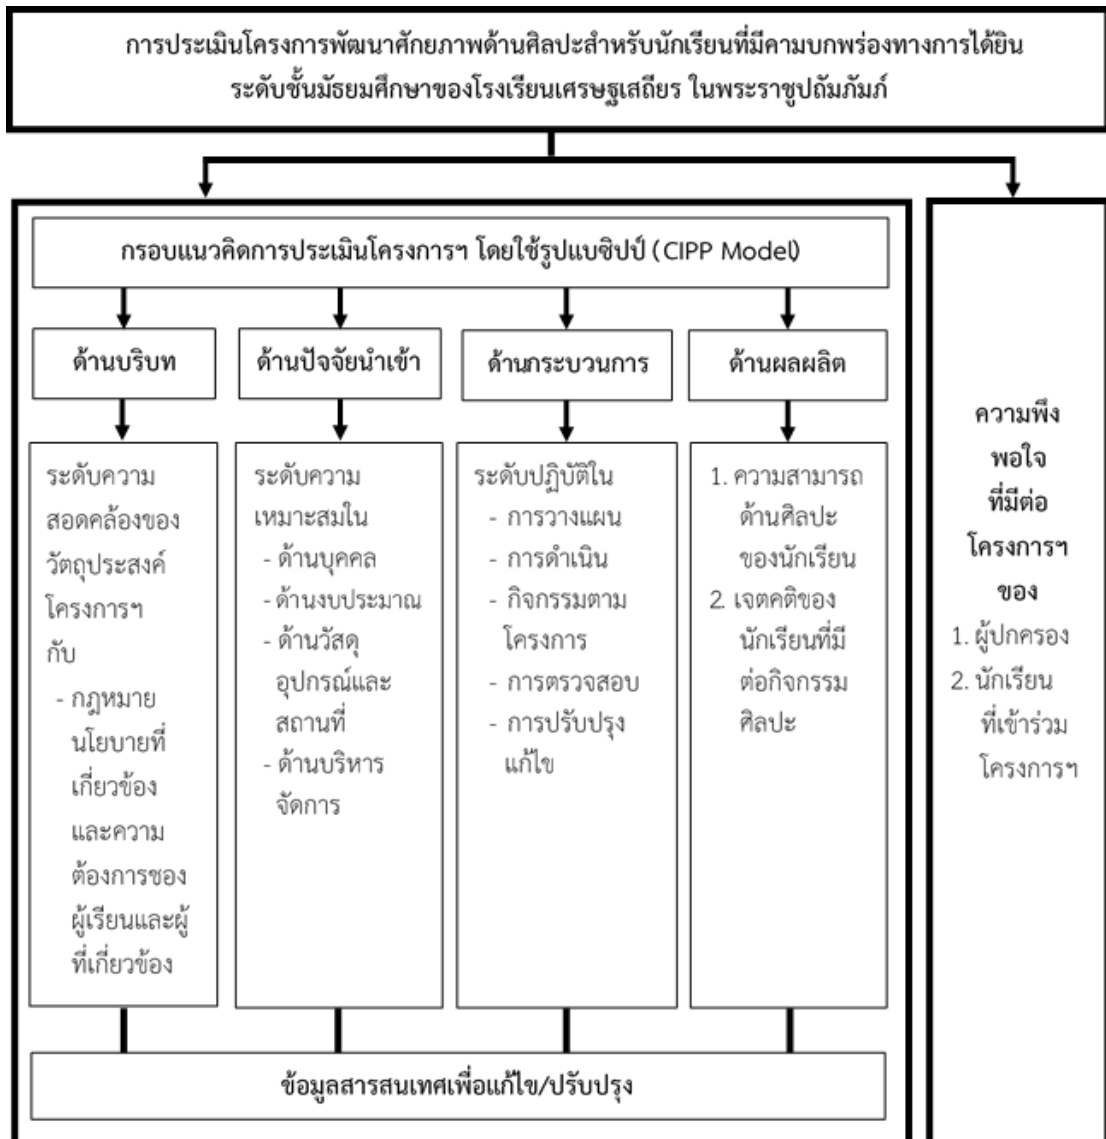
การประเมินโครงการพัฒนาศักยภาพด้านศิลปะสำหรับนักเรียนที่มีคามบกพร่องทางการได้ยิน ระดับชั้นมัธยมศึกษาของโรงเรียนเศรษฐเสถียร ในพระราชูปถัมภ์

กรอบแนวคิดการประเมินโครงการฯ โดยใช้รูปแบบซิปป์ (CIPP Model)

ด้านบริบท

ระดับความสอดคล้องของวัตถุประสงค์โครงการฯ กับ
- กฎหมาย นโยบายที่เกี่ยวข้อง และความต้องการของผู้เรียนและผู้ที่เกี่ยวข้อง

ด้านปัจจัยนำเข้า

ระดับความเหมาะสมใน
- ด้านบุคคล
- ด้านงบประมาณ
- ด้านวัสดุ อุปกรณ์และสถานที่
- ด้านบริหารจัดการ

ด้านกระบวนการ

ระดับปฏิบัติใน
- การวางแผน
- การดำเนิน
- กิจกรรมตามโครงการ
- การตรวจสอบ
- การปรับปรุงแก้ไข

ด้านผลผลิต

1. ความสามารถด้านศิลปะของนักเรียน
2. เจตคติของนักเรียนที่มีต่อกิจกรรมศิลปะ

ข้อมูลสารสนเทศเพื่อแก้ไข/ปรับปรุง

ความพึงพอใจที่มีต่อโครงการฯ ของ
1. ผู้ปกครอง
2. นักเรียนที่เข้าร่วมโครงการฯ